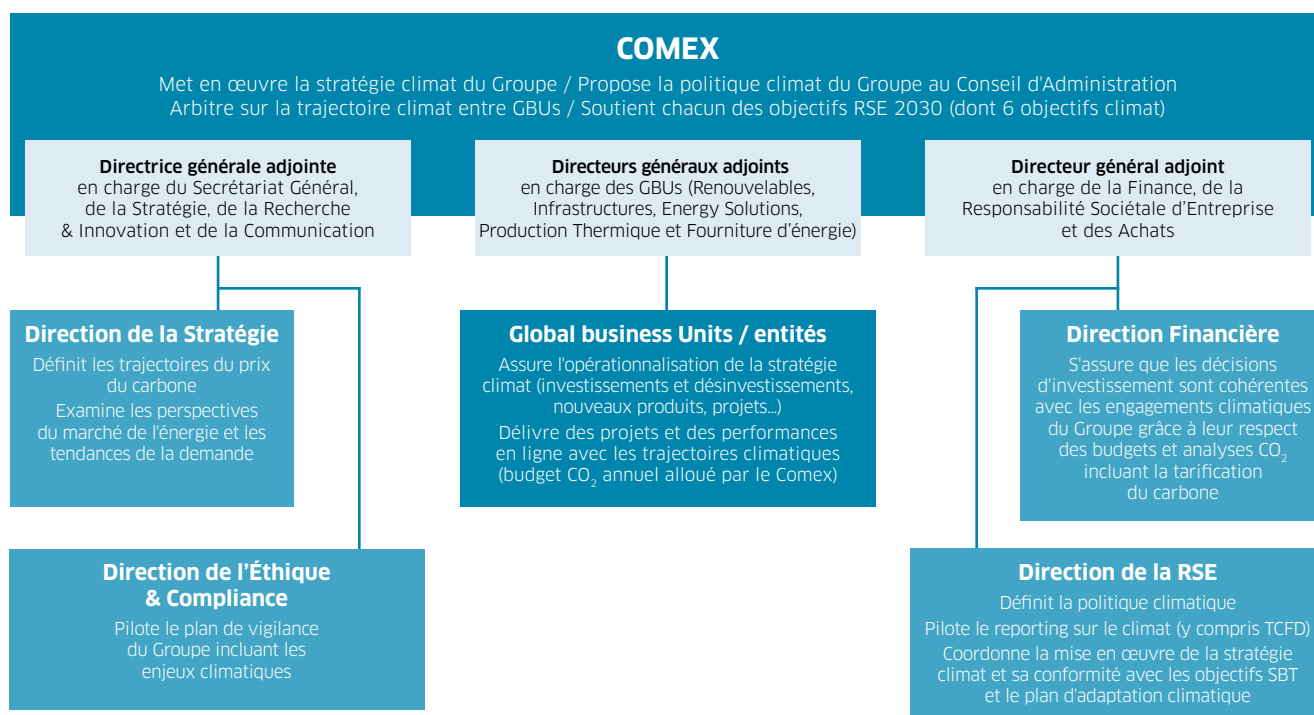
COMEX

Met en œuvre la stratégie climat du Groupe / Propose la politique climat du Groupe au Conseil d'Administration
Arbitre sur la trajectoire climat entre GBUs / Soutient chacun des objectifs RSE 2030 (dont 6 objectifs climat)

Directrice générale adjointe
en charge du Secrétariat Général, de la Stratégie, de la Recherche & Innovation et de la Communication

Directeurs généraux adjoints
en charge des GBUs (Renouvelables, Infrastructures, Energy Solutions, Production Thermique et Fourniture d'énergie)

Directeur général adjoint
en charge de la Finance, de la Responsabilité Sociétale d'Entreprise et des Achats

Direction de la Stratégie

Définit les trajectoires du prix du carbone

Examine les perspectives du marché de l'énergie et les tendances de la demande

Global business Units / entités

Assure l'opérationnalisation de la stratégie climat (investissements et désinvestissements, nouveaux produits, projets...)

Délivre des projets et des performances en ligne avec les trajectoires climatiques (budget $CO_2$ annuel alloué par le Comex)

Direction Financière

S'assure que les décisions d'investissement sont cohérentes avec les engagements climatiques du Groupe grâce à leur respect des budgets et analyses $CO_2$ incluant la tarification du carbone

Direction de l'Éthique & Compliance

Pilote le plan de vigilance du Groupe incluant les enjeux climatiques

Direction de la RSE

Définit la politique climatique

Pilote le reporting sur le climat (y compris TCFD)

Coordonne la mise en œuvre de la stratégie climat et sa conformité avec les objectifs SBT et le plan d'adaptation climatique